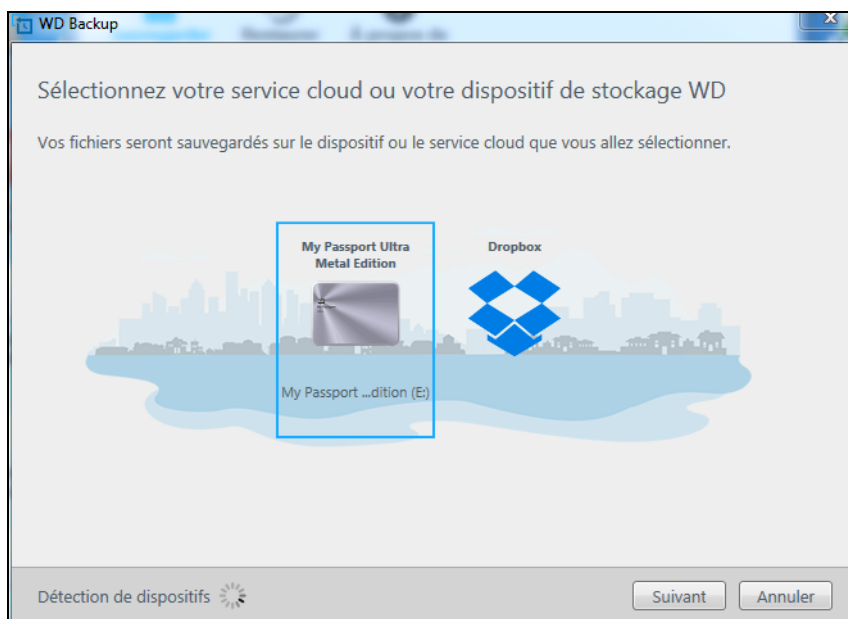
WD Backup

Sélectionnez votre service cloud ou votre dispositif de stockage WD

Vos fichiers seront sauvegardés sur le dispositif ou le service cloud que vous allez sélectionner.

My Passport Ultra Metal Edition

Dropbox

My Passport ...dition (E:)

Détection de dispositifs

Suivant

Annuler